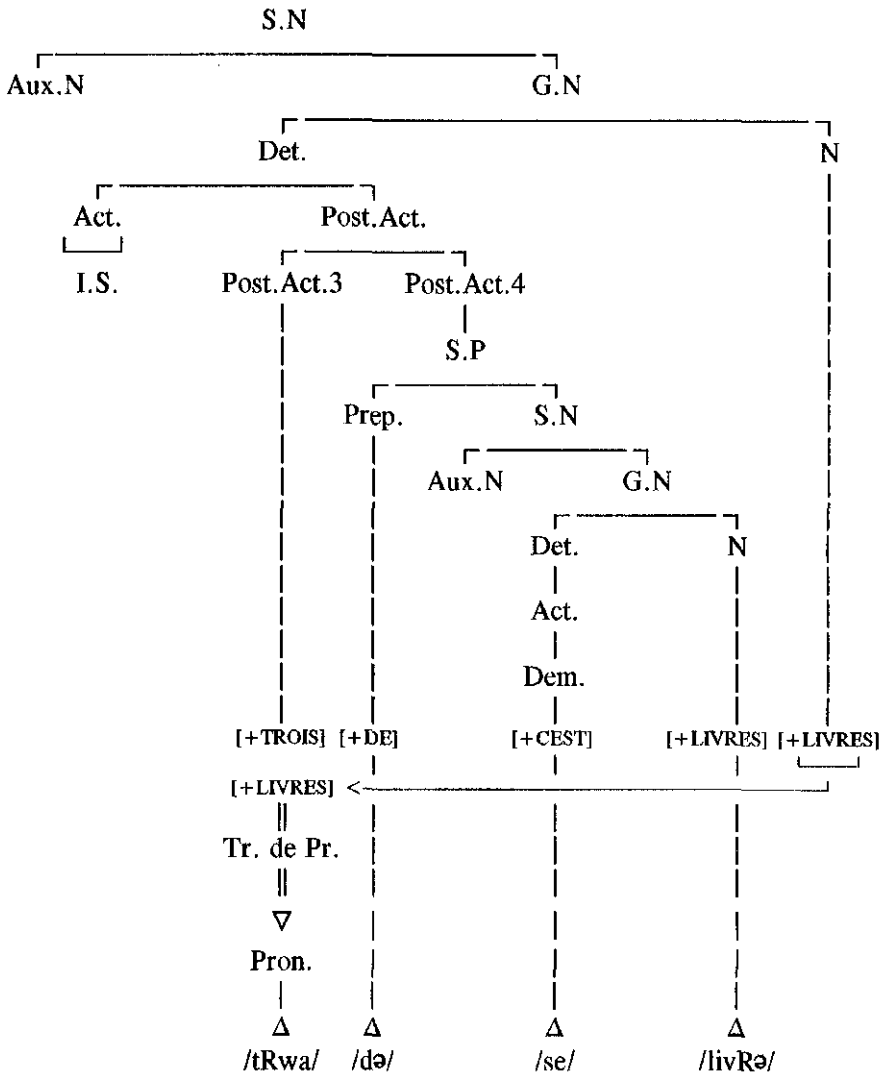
S.N

Aux.N

G.N

Det.

N

Act.

Post.Act.

I.S.

Post.Act.3

Post.Act.4

S.P

Prep.

S.N

Aux.N

G.N

Det.

N

Act.

Dem.

[+TROIS] [+DE] [+CEST] [+LIVRES] [+LIVRES]

[+LIVRES] <

Tr. de Pr.

$\nabla$

Pron.

$\Delta$ $\Delta$ $\Delta$ $\Delta$

/tRwa/ /də/ /se/ /livRə/